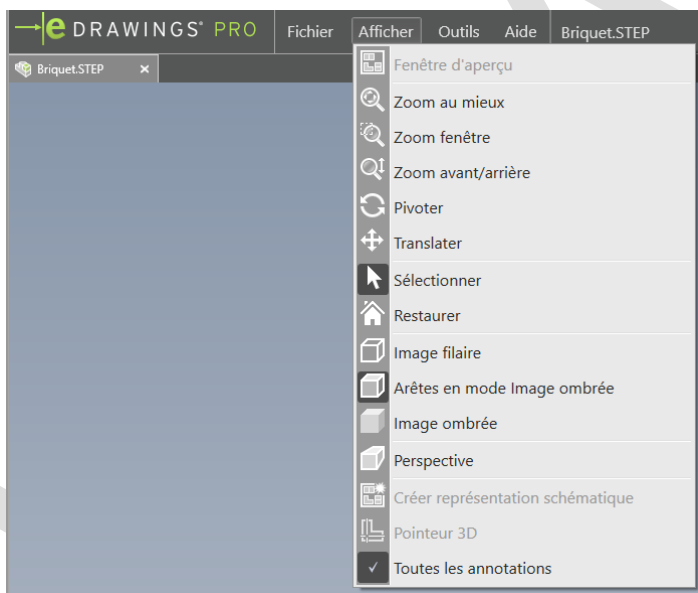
eDRAWINGS® PRO Fichier Afficher Outils Aide Briquet.STEP

Briquet.STEP ×

Fenêtre d'aperçu
Zoom au mieux
Zoom fenêtre
Zoom avant/arrière
Pivoter
Translater
Sélectionner
Restaurer
Image filaire
Arêtes en mode Image ombrée
Image ombrée
Perspective
Créer représentation schématique
Pointeur 3D
✓ Toutes les annotations